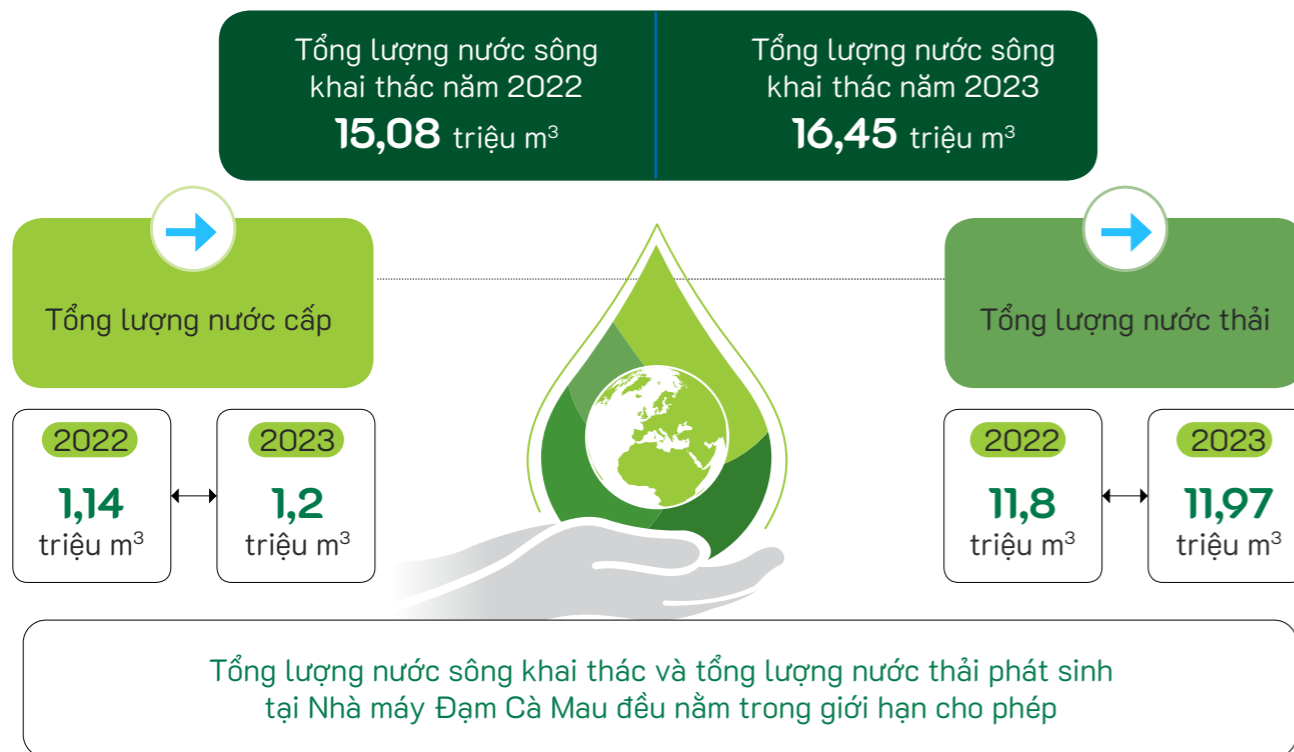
Tổng lượng nước sông khai thác năm 2022
15,08 triệu m$^3$

Tổng lượng nước sông khai thác năm 2023
16,45 triệu m$^3$

Tổng lượng nước cấp

2022
1,14
triệu m$^3$

2023
1,2
triệu m$^3$

Tổng lượng nước thải

2022
11,8
triệu m$^3$

2023
11,97
triệu m$^3$

Tổng lượng nước sông khai thác và tổng lượng nước thải phát sinh tại Nhà máy Đạm Cà Mau đều nằm trong giới hạn cho phép